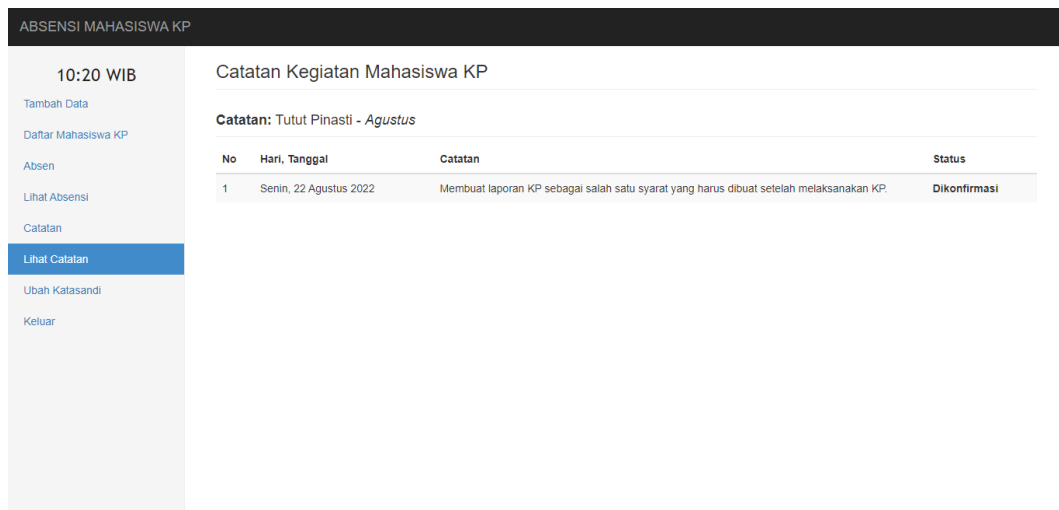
ABSENSI MAHASISWA KP

10:20 WIB

Tambah Data

Daftar Mahasiswa KP

Absen

Lihat Absensi

Catatan

Lihat Catatan

Ubah Katasandi

Keluar

Catatan Kegiatan Mahasiswa KP

Catatan: Tutut Pinasti - Agustus

| No | Hari, Tanggal | Catatan | Status |
|---|---|---|---|
| 1 | Senin, 22 Agustus 2022 | Membuat laporan KP sebagai salah satu syarat yang harus dibuat setelah melaksanakan KP. | Dikonfirmasi |